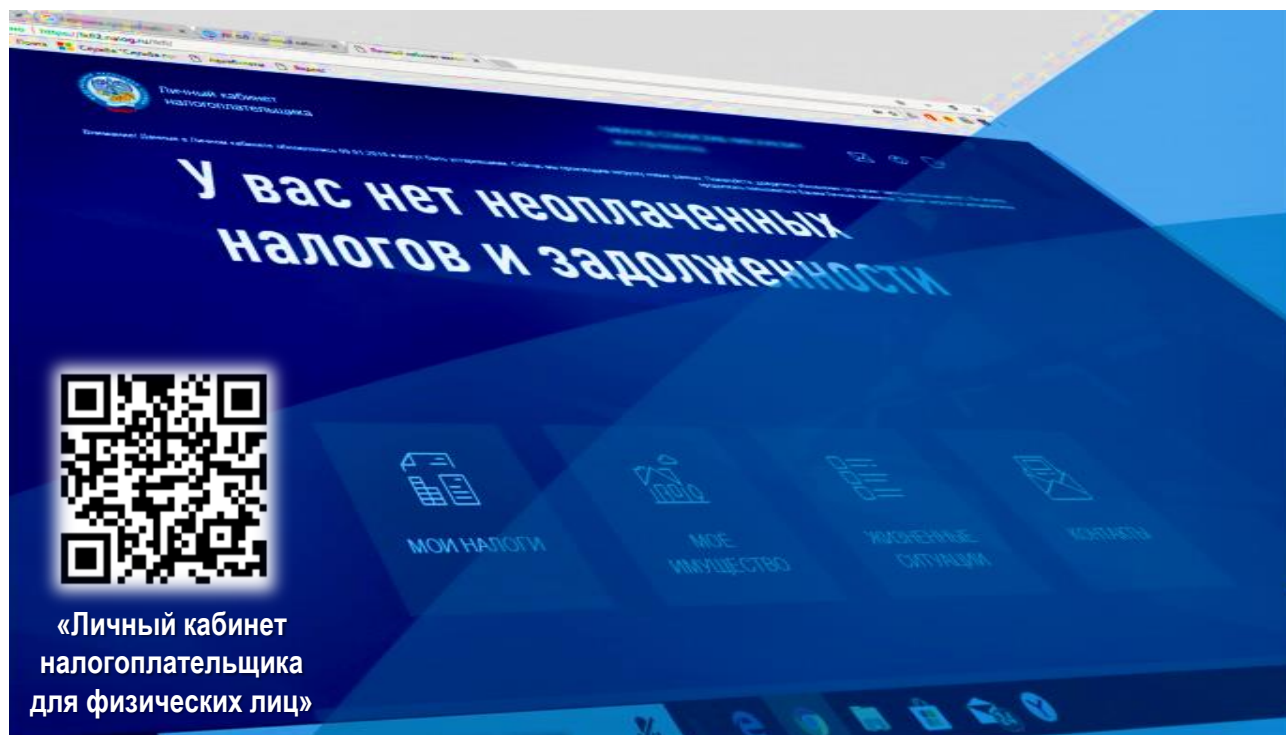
https://lkfl2.nalog.ru/lkfl/

Сервисы

Личный кабинет налогоплательщика

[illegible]

У вас нет неоплаченных налогов и задолженности

МОИ НАЛОГИ

МОЕ ИМУЩЕСТВО

ЖИЗНЕННЫЕ СИТУАЦИИ

КОНТАКТЫ

«Личный кабинет налогоплательщика для физических лиц»